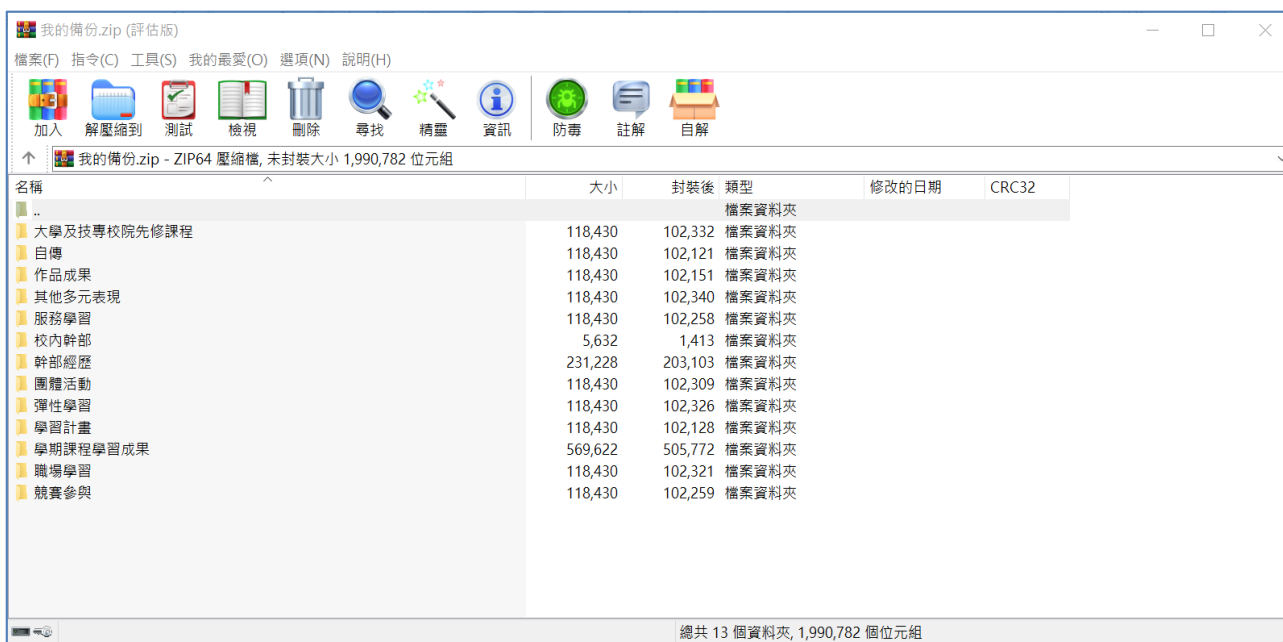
我的備份.zip (評估版)

檔案(F) 指令(C) 工具(S) 我的最愛(O) 選項(N) 說明(H)

加入 解壓縮到 測試 檢視 刪除 尋找 精靈 資訊 防毒 註解 自解

我的備份.zip - ZIP64 壓縮檔, 未封裝大小 1,990,782 位元組

| 名稱 | 大小 | 封裝後 | 類型 | 修改的日期 | CRC32 |
|---|---|---|---|---|---|
| .. | | | 檔案資料夾 | | |
| 大學及技專校院先修課程 | 118,430 | 102,332 | 檔案資料夾 | | |
| 自傳 | 118,430 | 102,121 | 檔案資料夾 | | |
| 作品成果 | 118,430 | 102,151 | 檔案資料夾 | | |
| 其他多元表現 | 118,430 | 102,340 | 檔案資料夾 | | |
| 服務學習 | 118,430 | 102,258 | 檔案資料夾 | | |
| 校內幹部 | 5,632 | 1,413 | 檔案資料夾 | | |
| 幹部經歷 | 231,228 | 203,103 | 檔案資料夾 | | |
| 團體活動 | 118,430 | 102,309 | 檔案資料夾 | | |
| 彈性學習 | 118,430 | 102,326 | 檔案資料夾 | | |
| 學習計畫 | 118,430 | 102,128 | 檔案資料夾 | | |
| 學期課程學習成果 | 569,622 | 505,772 | 檔案資料夾 | | |
| 職場學習 | 118,430 | 102,321 | 檔案資料夾 | | |
| 競賽參與 | 118,430 | 102,259 | 檔案資料夾 | | |

總共 13 個資料夾, 1,990,782 個位元組